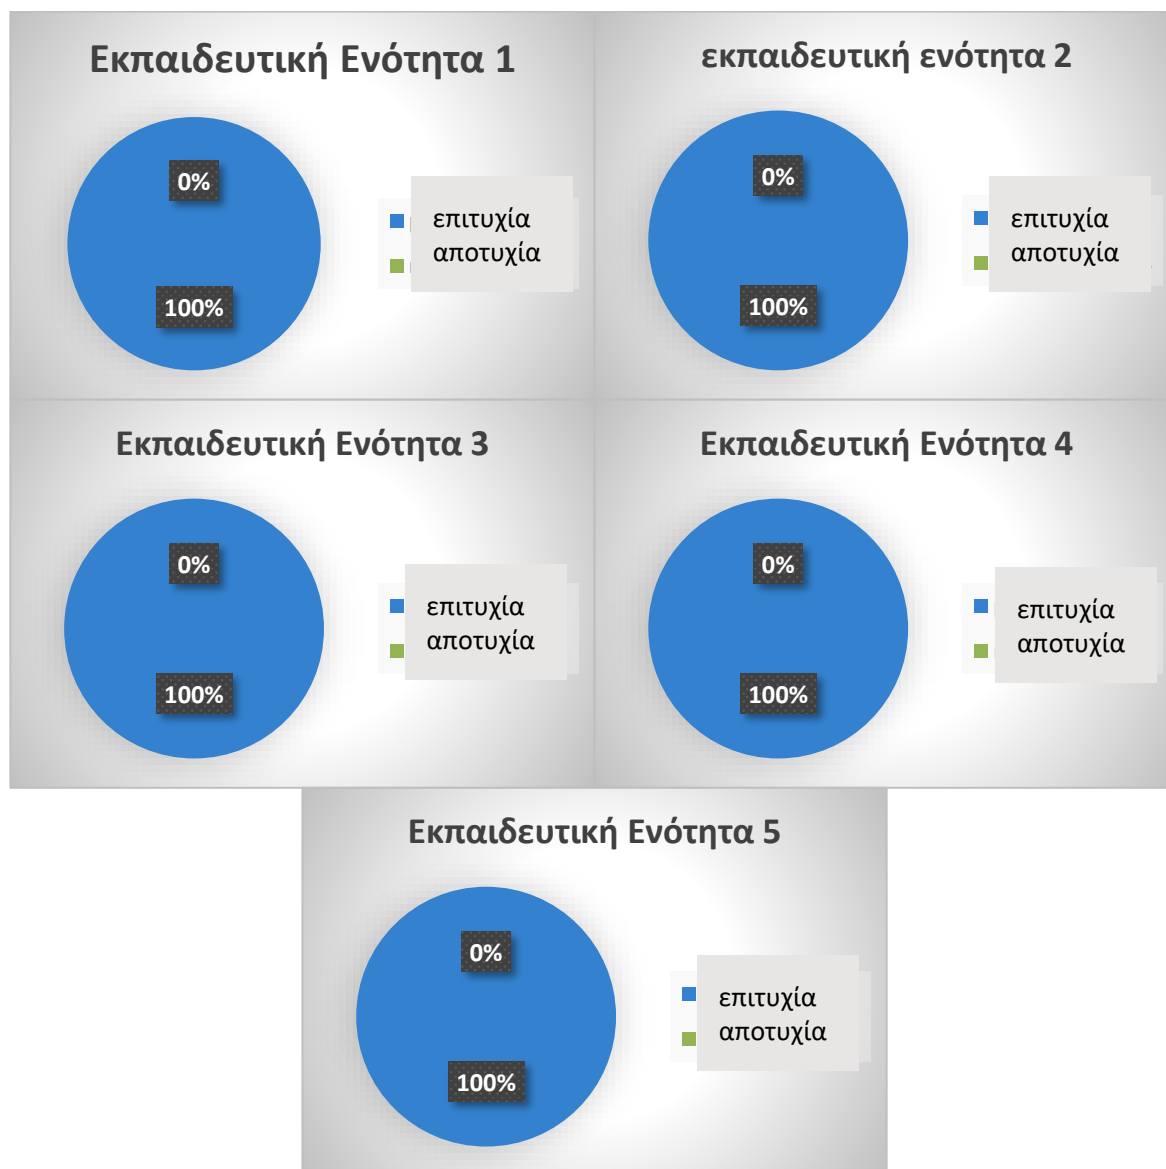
Εκπαιδευτική Ενότητα 1

0%

100%

επιτυχία
αποτυχία

εκπαιδευτική ενότητα 2

0%

100%

επιτυχία
αποτυχία

Εκπαιδευτική Ενότητα 3

0%

100%

επιτυχία
αποτυχία

Εκπαιδευτική Ενότητα 4

0%

100%

επιτυχία
αποτυχία

Εκπαιδευτική Ενότητα 5

0%

100%

επιτυχία
αποτυχία